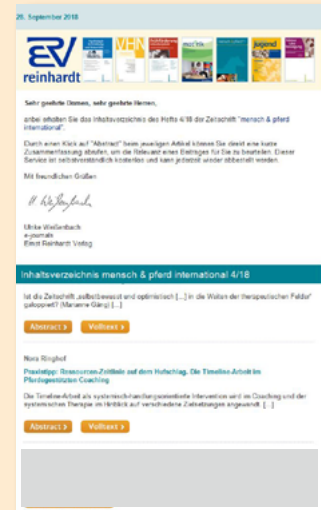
26. September 2018

reinhardt

Sehr geehrte Damen, sehr geehrte Herren,

anbei erhalten Sie das Inhaltsverzeichnis des Hefts 4/18 der Zeitschrift "mensch & pferd international".

Durch einen Klick auf "Abstract" beim jeweiligen Artikel können Sie direkt eine kurze Zusammenfassung abrufen, um die Relevanz eines Beitrages für Sie zu beurteilen. Dieser Service ist selbstverständlich kostenlos und kann jederzeit wieder abbestellt werden.

Mit freundlichen Grüßen

Ulrike Weißenbach
e-journals
Ernst Reinhardt Verlag

Inhaltsverzeichnis mensch & pferd international 4/18

Ist die Zeitschrift „selbstbewusst und optimistisch [...] in die Weiten der therapeutischen Felder" galoppiert? (Marianne Gäng) [...]

Abstract › Volltext ›

Nora Ringhof

Praxistipp: Ressourcen-Zeitlinie auf dem Hufschlag. Die Timeline-Arbeit im Pferdegestützten Coaching

Die Timeline-Arbeit als systemisch-handlungsorientierte Intervention wird im Coaching und der systemischen Therapie im Hinblick auf verschiedene Zielsetzungen angewandt. [...]

Abstract › Volltext ›